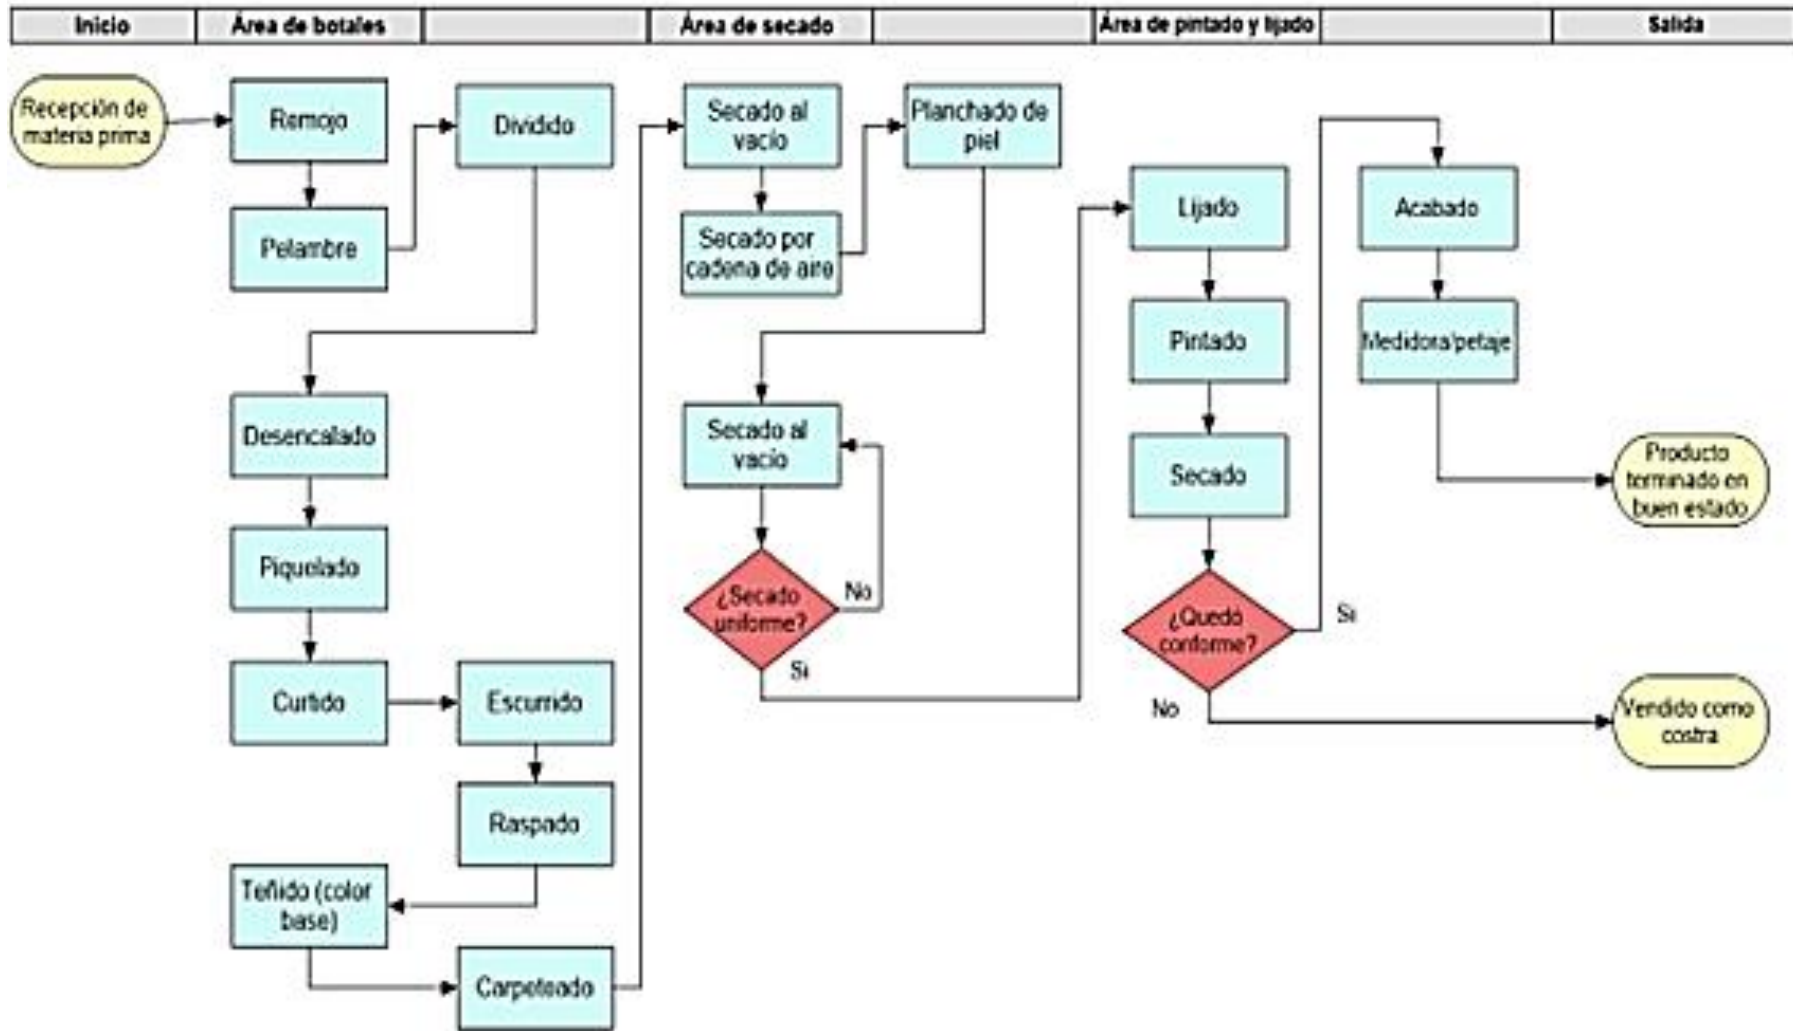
Inicio | Área de botales | | Área de secado | | Área de pintado y lijado | | Salida

Recepción de materia prima

Remojo

Pelambre

Dividido

Desencalado

Piquelado

Curtido

Escurrido

Raspado

Teñido (color base)

Carpeteado

Secado al vacío

Secado por cadena de aire

Planchado de piel

Secado al vacío

¿Secado uniforme?

No

Si

Lijado

Pintado

Secado

¿Quedo conforme?

Si

No

Acabado

Medidora/petaje

Producto terminado en buen estado

Vendido como costra